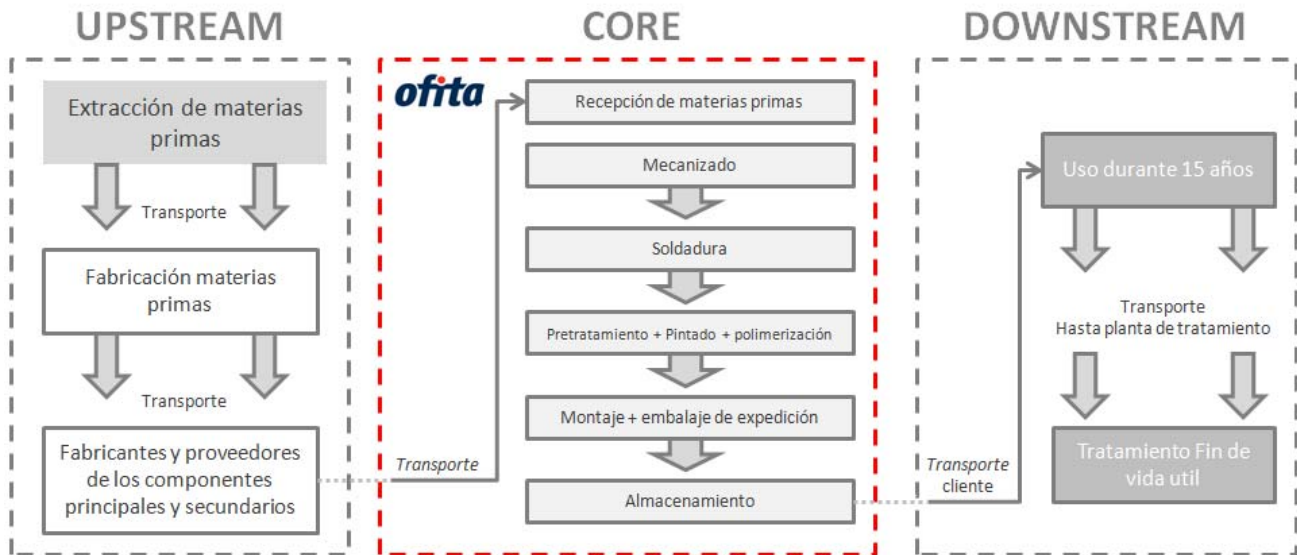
UPSTREAM

Extracción de materias primas

Transporte

Fabricación materias primas

Transporte

Fabricantes y proveedores de los componentes principales y secundarios

CORE

ofita

Transporte

Recepción de materias primas

Mecanizado

Soldadura

Pretratamiento + Pintado + polimerización

Montaje + embalaje de expedición

Almacenamiento

DOWNSTREAM

Transporte cliente

Uso durante 15 años

Transporte
Hasta planta de tratamiento

Tratamiento Fin de vida util